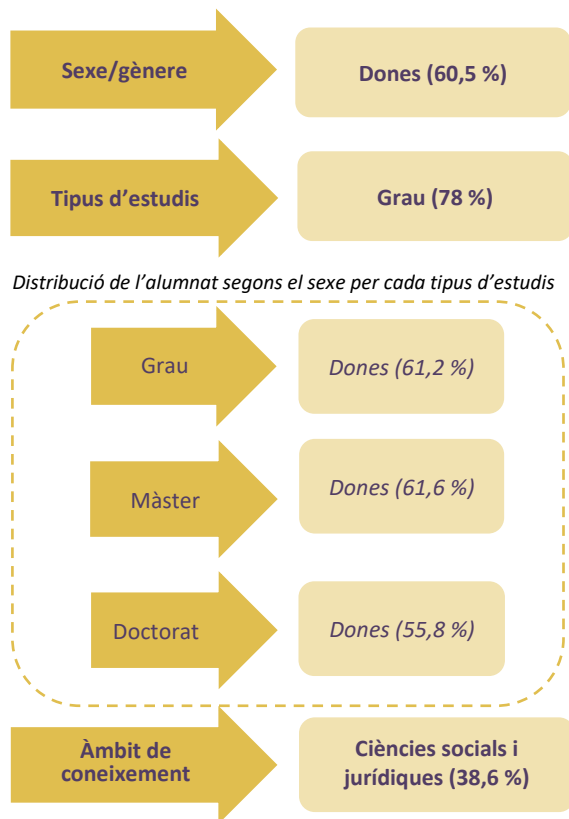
Sexe/gènere

Dones (60,5 %)

Tipus d'estudis

Grau (78 %)

Distribució de l'alumnat segons el sexe per cada tipus d'estudis

Grau

Dones (61,2 %)

Màster

Dones (61,6 %)

Doctorat

Dones (55,8 %)

Àmbit de coneixement

Ciències socials i jurídiques (38,6 %)